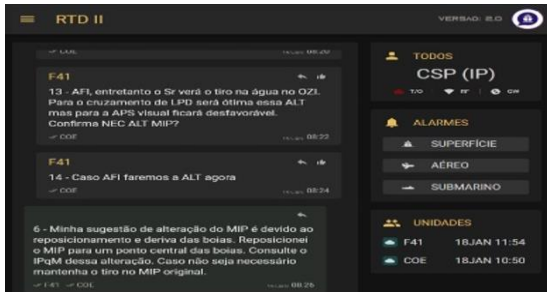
RTD II

VERSÃO: 2.0

COL 08:20

F41

13 - AFI, entretanto o Sr verá o tiro na água no OZI. Para o cruzamento de LPD será ótima essa ALT mas para a APS visual ficará desfavorável. Confirma NEC ALT MIP?

COE 08:22

F41

14 - Caso AFI faremos a ALT agora

COE 08:24

6 - Minha sugestão de alteração do MIP é devido ao reposicionamento e deriva das boias. Reposicionei o MIP para um ponto central das boias. Consulte o IPqM dessa alteração. Caso não seja necessário mantenha o tiro no MIP original.

F41 COL 08:26

TODOS

CSP (IP)

T/O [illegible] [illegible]

ALARMES

SUPERFÍCIE

AÉREO

SUBMARINO

UNIDADES

F41 18JAN 11:54

COE 18JAN 10:50